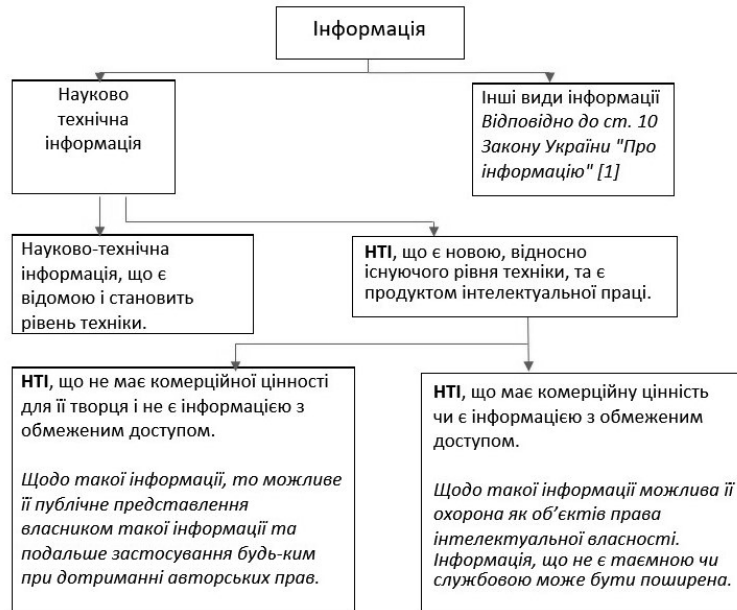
Інформація

Науково технічна інформація

Інші види інформації
*Відповідно до ст. 10 Закону України "Про інформацію" [1]*

Науково-технічна інформація, що є відомою і становить рівень техніки.

**НТІ**, що є новою, відносно існуючого рівня техніки, та є продуктом інтелектуальної праці.

**НТІ**, що не має комерційної цінності для її творця і не є інформацією з обмеженим доступом.

*Щодо такої інформації, то можливе її публічне представлення власником такої інформації та подальше застосування будь-ким при дотриманні авторських прав.*

**НТІ**, що має комерційну цінність чи є інформацією з обмеженим доступом.

*Щодо такої інформації можлива її охорона як об'єктів права інтелектуальної власності. Інформація, що не є таємною чи службовою може бути поширена.*